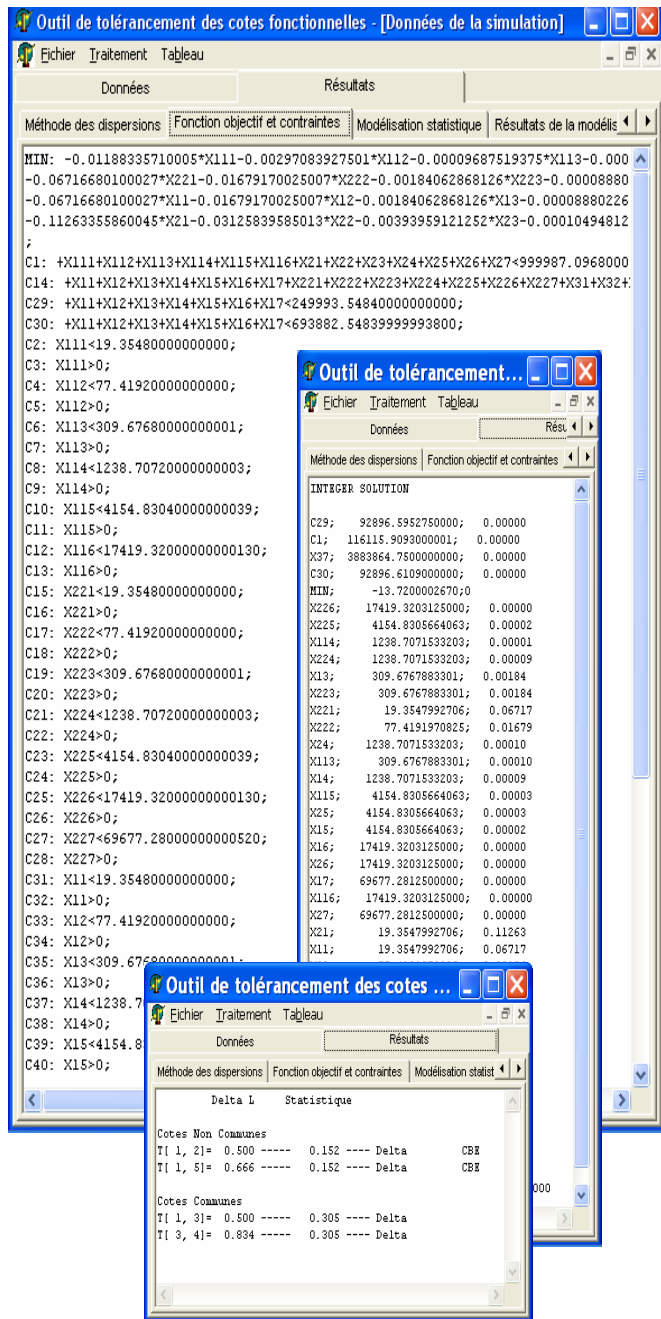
Outil de tolérancement des cotes fonctionnelles - [Données de la simulation]
Fichier Traitement Tableau
Données
Résultats
Méthode des dispersions | Fonction objectif et contraintes | Modélisation statistique | Résultats de la modélis

MIN: -0.01188335710005*X111-0.00297083927501*X112-0.00009687519375*X113-0.000
-0.06716680100027*X221-0.01679170025007*X222-0.00184062868126*X223-0.00008880
-0.06716680100027*X11-0.01679170025007*X12-0.00184062868126*X13-0.00008880226
-0.11263358860045*X21-0.03125839585013*X22-0.00393959121252*X23-0.00010494812
;
C1: +X111+X112+X113+X114+X115+X116+X21+X22+X23+X24+X25+X26+X27<999987.0968000
C14: +X11+X12+X13+X14+X15+X16+X17+X221+X222+X223+X224+X225+X226+X227+X31+X32+
C29: +X11+X12+X13+X14+X15+X16+X17<249993.54840000000000;
C30: +X11+X12+X13+X14+X15+X16+X17<693882.54839999993800;
C2: X111<19.35480000000000;
C3: X111>0;
C4: X112<77.41920000000000;
C5: X112>0;
C6: X113<309.67680000000001;
C7: X113>0;
C8: X114<1238.70720000000003;
C9: X114>0;
C10: X115<4154.83040000000039;
C11: X115>0;
C12: X116<17419.32000000000130;
C13: X116>0;
C15: X221<19.35480000000000;
C16: X221>0;
C17: X222<77.41920000000000;
C18: X222>0;
C19: X223<309.67680000000001;
C20: X223>0;
C21: X224<1238.70720000000003;
C22: X224>0;
C23: X225<4154.83040000000039;
C24: X225>0;
C25: X226<17419.32000000000130;
C26: X226>0;
C27: X227<69677.28000000000520;
C28: X227>0;
C31: X11<19.35480000000000;
C32: X11>0;
C33: X12<77.41920000000000;
C34: X12>0;
C35: X13<309.67680000000001;
C36: X13>0;
C37: X14<1238.7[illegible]
C38: X14>0;
C39: X15<4154.8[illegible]
C40: X15>0;

Outil de tolérancement...
Fichier Traitement Tableau
Données
Résu
Méthode des dispersions | Fonction objectif et contraintes

INTEGER SOLUTION

C29; 92896.5952750000; 0.00000
C1; 116115.9093000001; 0.00000
X37; 3883864.7500000000; 0.00000
C30; 92896.6109000000; 0.00000
MIN; -13.7200002670;0
X226; 17419.3203125000; 0.00000
X225; 4154.8305664063; 0.00002
X114; 1238.7071533203; 0.00001
X224; 1238.7071533203; 0.00009
X13; 309.6767883301; 0.00184
X223; 309.6767883301; 0.00184
X221; 19.3547992706; 0.06717
X222; 77.4191970825; 0.01679
X24; 1238.7071533203; 0.00010
X113; 309.6767883301; 0.00010
X14; 1238.7071533203; 0.00009
X115; 4154.8305664063; 0.00003
X25; 4154.8305664063; 0.00003
X15; 4154.8305664063; 0.00002
X16; 17419.3203125000; 0.00000
X26; 17419.3203125000; 0.00000
X17; 69677.2812500000; 0.00000
X116; 17419.3203125000; 0.00000
X27; 69677.2812500000; 0.00000
X21; 19.3547992706; 0.11263
X11; 19.3547992706; 0.06717
000

Outil de tolérancement des cotes ...
Fichier Traitement Tableau
Données
Résultats
Méthode des dispersions | Fonction objectif et contraintes | Modélisation statist

Delta L Statistique

Cotes Non Communes
T[ 1, 2]= 0.500 ----- 0.152 ---- Delta CBE
T[ 1, 5]= 0.666 ----- 0.152 ---- Delta CBE

Cotes Communes
T[ 1, 3]= 0.500 ----- 0.305 ---- Delta
T[ 3, 4]= 0.834 ----- 0.305 ---- Delta